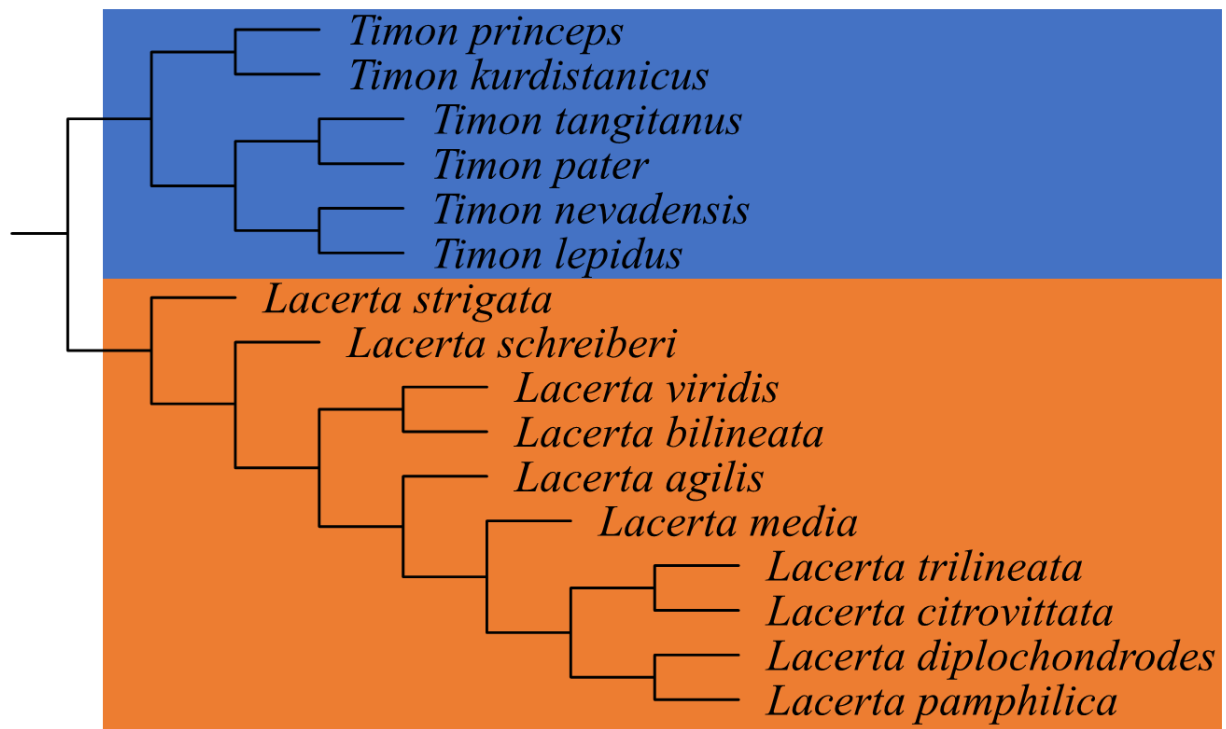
Timon princeps
Timon kurdistanicus
Timon tangitanus
Timon pater
Timon nevadensis
Timon lepidus
Lacerta strigata
Lacerta schreiberi
Lacerta viridis
Lacerta bilineata
Lacerta agilis
Lacerta media
Lacerta trilineata
Lacerta citrovittata
Lacerta diplochondrodes
Lacerta pamphilica